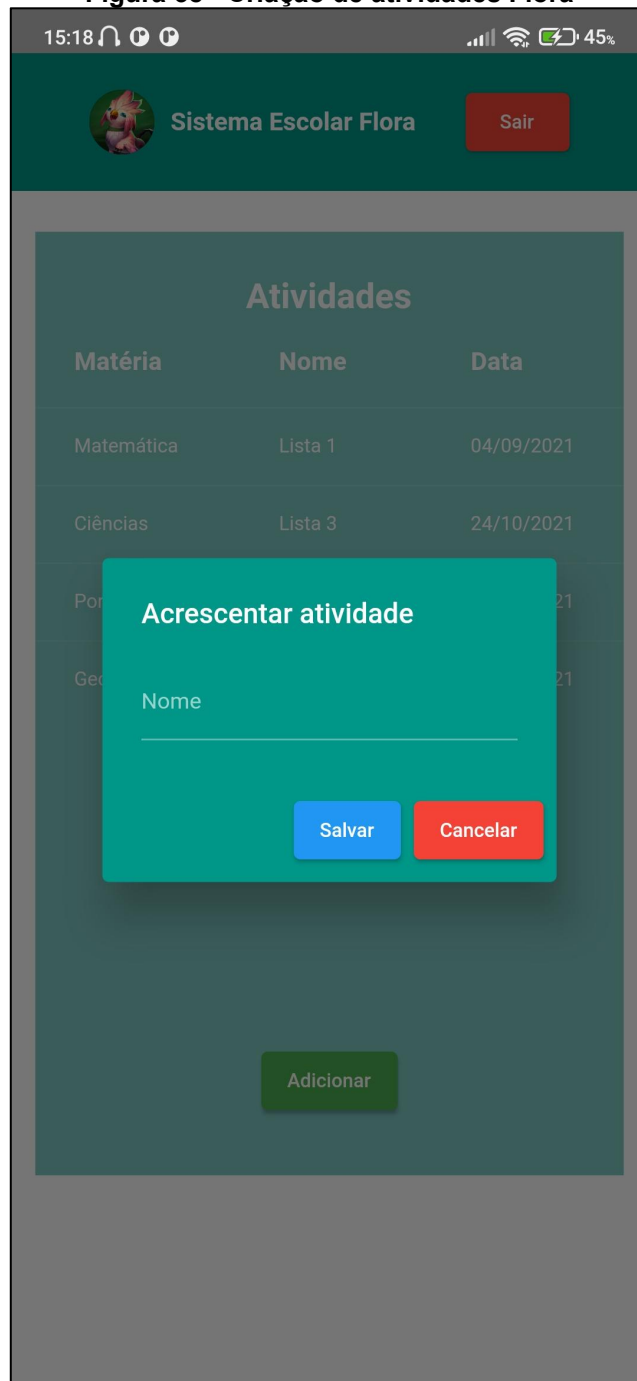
Figura 08 - Criação de atividades Flora

15:18

45%

Sistema Escolar Flora

Sair

Atividades

| Matéria | Nome | Data |
|---|---|---|
| Matemática | Lista 1 | 04/09/2021 |
| Ciências | Lista 3 | 24/10/2021 |
| Por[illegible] | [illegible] | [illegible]21 |
| Ge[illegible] | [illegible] | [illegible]21 |

Acrescentar atividade

Nome

Salvar

Cancelar

Adicionar